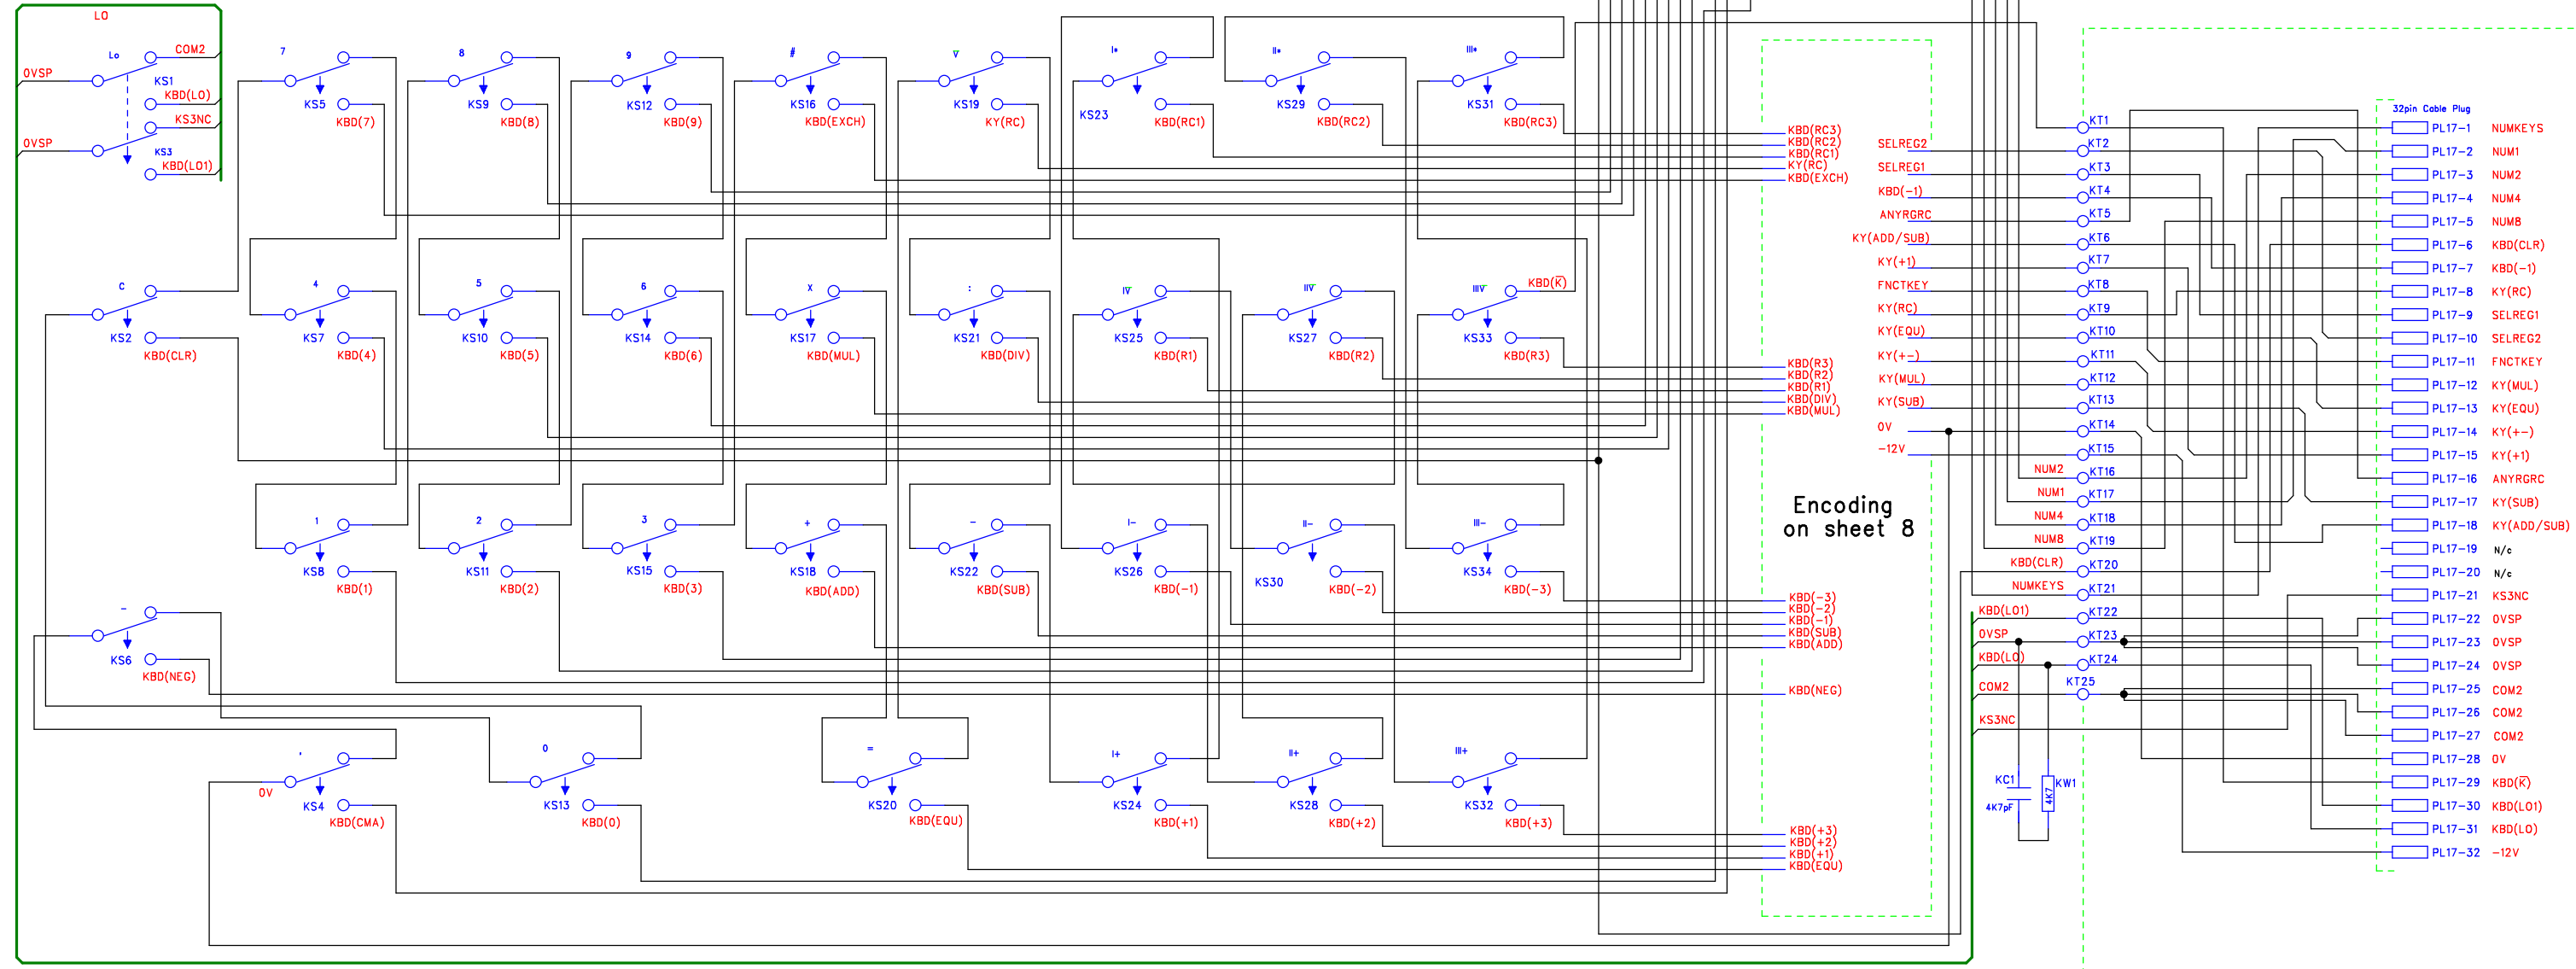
LO
Lo
COM2
OVSP
KS1
KBD(LO)
KS3NC
OVSP
KS3
KBD(LO1)

7 KS5 KBD(7)
8 KS9 KBD(8)
9 KS12 KBD(9)
# KS16 KBD(EXCH)
√ KS19 KY(RC)
I• KS23 KBD(RC1)
II• KS29 KBD(RC2)
III• KS31 KBD(RC3)

C KS2 KBD(CLR)
4 KS7 KBD(4)
5 KS10 KBD(5)
6 KS14 KBD(6)
X KS17 KBD(MUL)
: KS21 KBD(DIV)
IV KS25 KBD(R1)
IIV KS27 KBD(R2)
IIIV KS33 KBD(R3)
KBD($\overline{K}$)

1 KS8 KBD(1)
2 KS11 KBD(2)
3 KS15 KBD(3)
+ KS18 KBD(ADD)
- KS22 KBD(SUB)
I- KS26 KBD(-1)
II- KS30 KBD(-2)
III- KS34 KBD(-3)

- KS6 KBD(NEG)

, KS4 KBD(CMA)
OV
0 KS13 KBD(0)
= KS20 KBD(EQU)
I+ KS24 KBD(+1)
II+ KS28 KBD(+2)
III+ KS32 KBD(+3)

KBD(RC3)
KBD(RC2)
KBD(RC1)
KY(RC)
KBD(EXCH)
KBD(R3)
KBD(R2)
KBD(R1)
KBD(DIV)
KBD(MUL)
KBD(-3)
KBD(-2)
KBD(-1)
KBD(SUB)
KBD(ADD)
KBD(NEG)
KBD(+3)
KBD(+2)
KBD(+1)
KBD(EQU)

Encoding
on sheet 8

SELREG2
SELREG1
KBD(-1)
ANYRGRC
KY(ADD/SUB)
KY(+1)
FNCTKEY
KY(RC)
KY(EQU)
KY(+-)
KY(MUL)
KY(SUB)
OV
-12V
NUM2
NUM1
NUM4
NUM8
KBD(CLR)
NUMKEYS
KBD(LO1)
OVSP
KBD(LO)
COM2
KS3NC
KC1
4K7pF
KW1
4K7

KT1
KT2
KT3
KT4
KT5
KT6
KT7
KT8
KT9
KT10
KT11
KT12
KT13
KT14
KT15
KT16
KT17
KT18
KT19
KT20
KT21
KT22
KT23
KT24
KT25

32pin Cable Plug
PL17-1 NUMKEYS
PL17-2 NUM1
PL17-3 NUM2
PL17-4 NUM4
PL17-5 NUM8
PL17-6 KBD(CLR)
PL17-7 KBD(-1)
PL17-8 KY(RC)
PL17-9 SELREG1
PL17-10 SELREG2
PL17-11 FNCTKEY
PL17-12 KY(MUL)
PL17-13 KY(EQU)
PL17-14 KY(+-)
PL17-15 KY(+1)
PL17-16 ANYRGRC
PL17-17 KY(SUB)
PL17-18 KY(ADD/SUB)
PL17-19 N/c
PL17-20 N/c
PL17-21 KS3NC
PL17-22 OVSP
PL17-23 OVSP
PL17-24 OVSP
PL17-25 COM2
PL17-26 COM2
PL17-27 COM2
PL17-28 OV
PL17-29 KBD($\overline{K}$)
PL17-30 KBD(LO1)
PL17-31 KBD(LO)
PL17-32 -12V